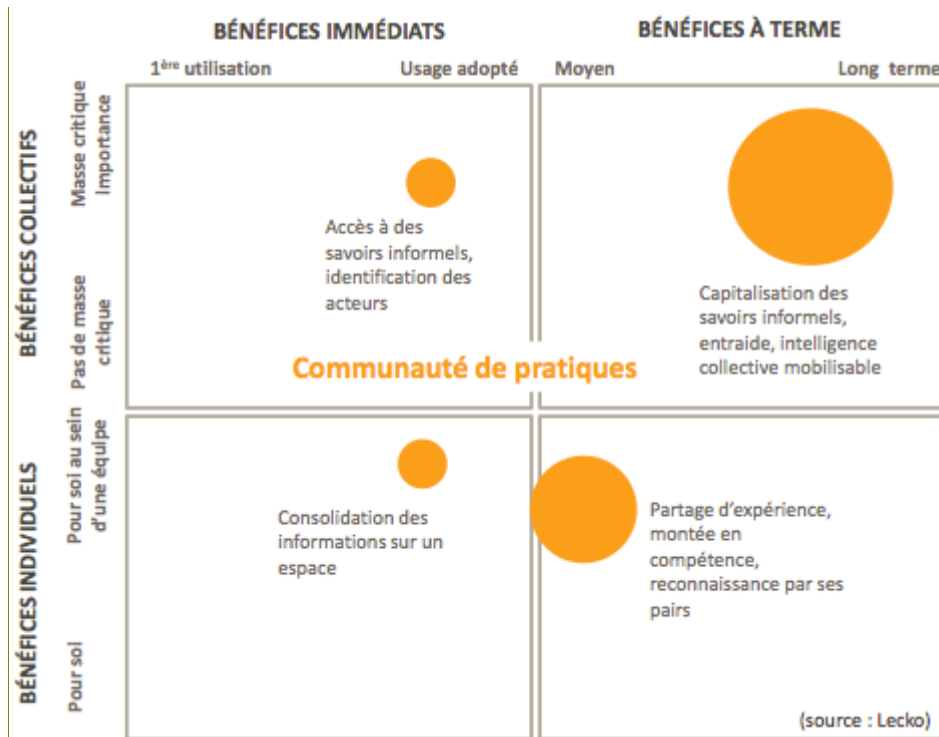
BÉNÉFICES IMMÉDIATS

BÉNÉFICES À TERME

1$^{ère}$ utilisation

Usage adopté

Moyen

Long terme

BÉNÉFICES COLLECTIFS

Masse critique Importance

Pas de masse critique

Accès à des savoirs informels, identification des acteurs

Capitalisation des savoirs informels, entraide, intelligence collective mobilisable

Communauté de pratiques

BÉNÉFICES INDIVIDUELS

Pour soi au sein d'une équipe

Pour soi

Consolidation des informations sur un espace

Partage d'expérience, montée en compétence, reconnaissance par ses pairs

(source : Lecko)